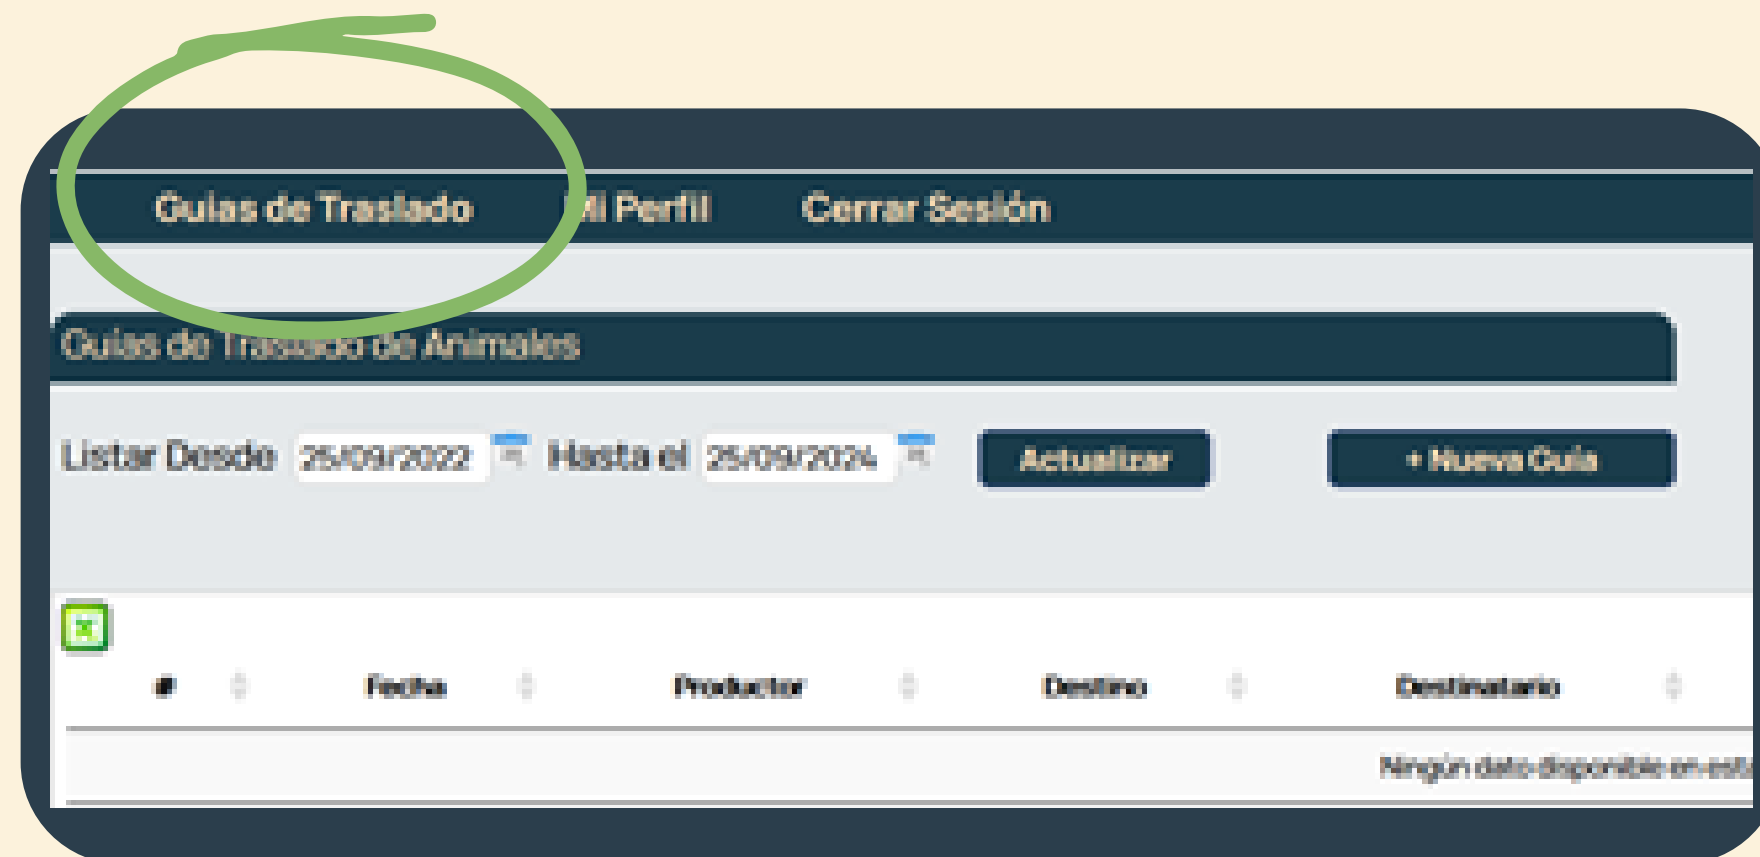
Guias de Traslado Mi Perfil Cerrar Sesión

Guias de Traslado de Animales

Listar Desde 25/09/2022 Hasta el 25/09/2024 Actualizar + Nueva Guia

| # | Fecha | Productor | Destino | Destinatario |
|---|---|---|---|---|
| | | | | Ningún dato disponible en esta |